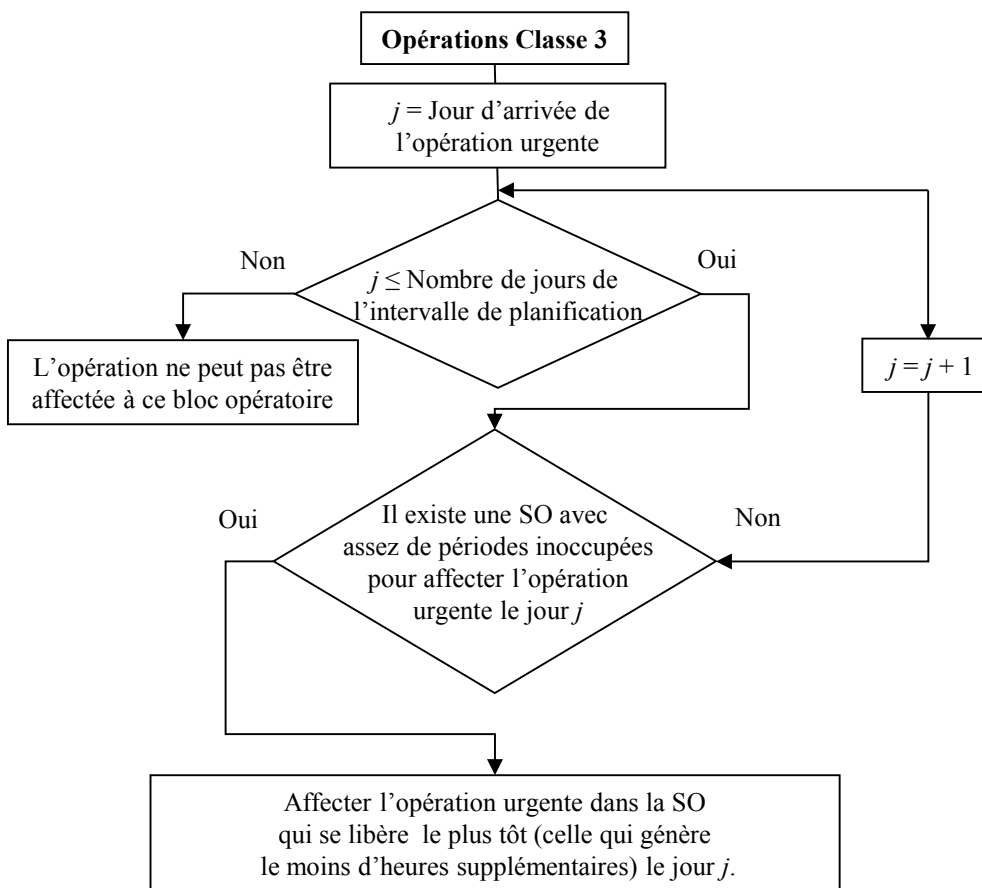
Opérations Classe 3

$j$ = Jour d'arrivée de l'opération urgente

Non

$j \leq$ Nombre de jours de l'intervalle de planification

Oui

L'opération ne peut pas être affectée à ce bloc opératoire

$j = j + 1$

Oui

Il existe une SO avec assez de périodes inoccupées pour affecter l'opération urgente le jour $j$

Non

Affecter l'opération urgente dans la SO qui se libère le plus tôt (celle qui génère le moins d'heures supplémentaires) le jour $j$.